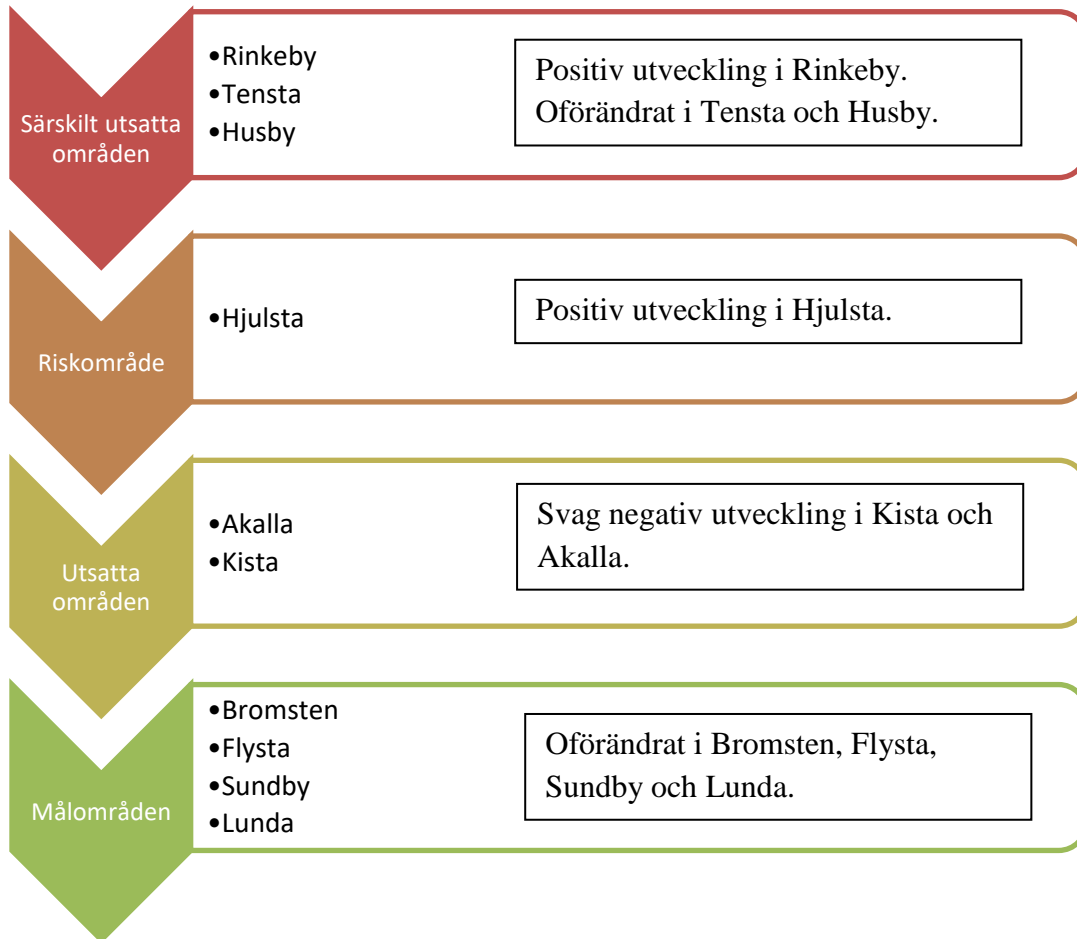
Särskilt utsatta områden

•Rinkeby
•Tensta
•Husby

Positiv utveckling i Rinkeby. Oförändrat i Tensta och Husby.

Riskområde

•Hjulsta

Positiv utveckling i Hjulsta.

Utsatta områden

•Akalla
•Kista

Svag negativ utveckling i Kista och Akalla.

Målområden

•Bromsten
•Flysta
•Sundby
•Lunda

Oförändrat i Bromsten, Flysta, Sundby och Lunda.